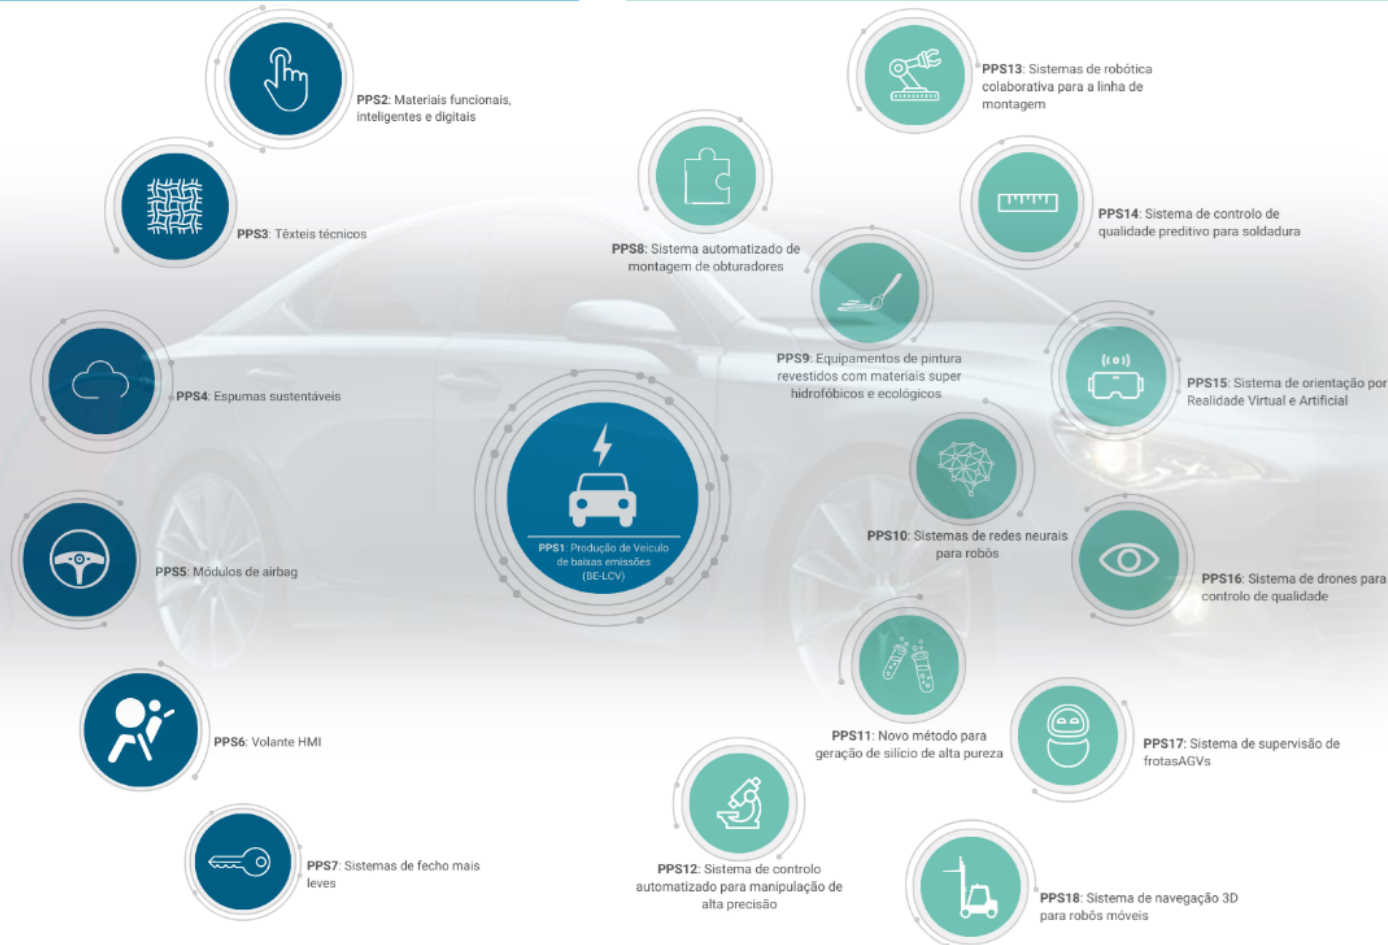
PPS2: Materiais funcionais, inteligentes e digitais

PPS3: Têxteis técnicos

PPS4: Espumas sustentáveis

PPS5: Módulos de airbag

PPS6: Volante HMI

PPS7: Sistemas de fecho mais leves

PPS1: Produção de Veículo de baixas emissões (BE-LCV)

PPS8: Sistema automatizado de montagem de obturadores

PPS9: Equipamentos de pintura revestidos com materiais super hidrofóbicos e ecológicos

PPS10: Sistemas de redes neurais para robôs

PPS11: Novo método para geração de silício de alta pureza

PPS12: Sistema de controlo automatizado para manipulação de alta precisão

PPS13: Sistemas de robótica colaborativa para a linha de montagem

PPS14: Sistema de controlo de qualidade preditivo para soldadura

PPS15: Sistema de orientação por Realidade Virtual e Artificial

PPS16: Sistema de drones para controlo de qualidade

PPS17: Sistema de supervisão de frotasAGVs

PPS18: Sistema de navegação 3D para robôs móveis